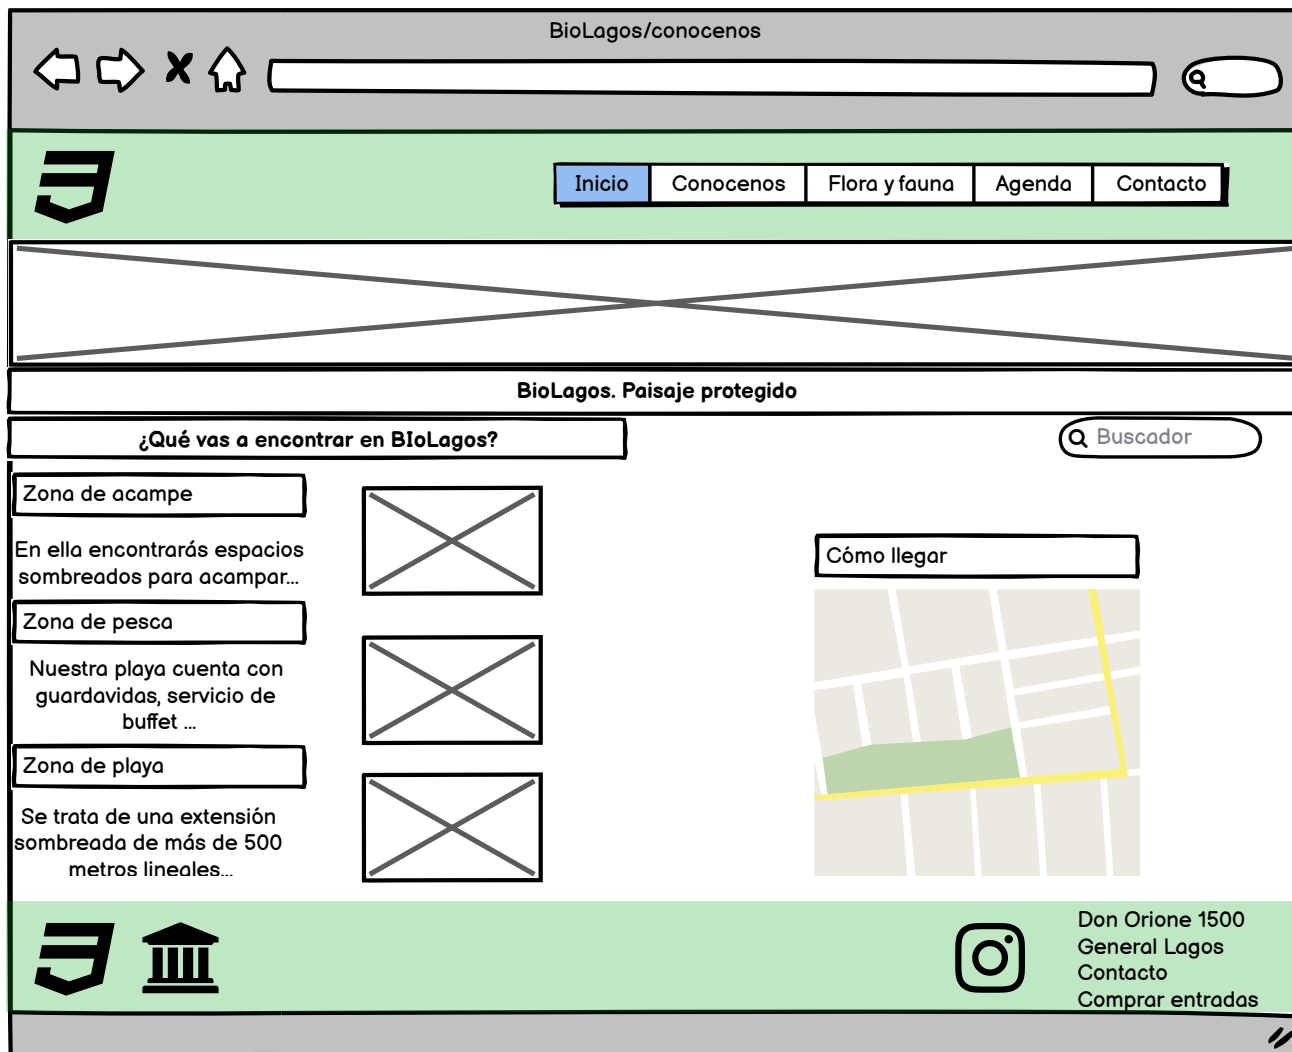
BioLagos/conocenos

Inicio | Conocenos | Flora y fauna | Agenda | Contacto

BioLagos. Paisaje protegido

¿Qué vas a encontrar en BIoLagos?

Buscador

Zona de acampe

En ella encontrarás espacios sombreados para acampar...

Zona de pesca

Nuestra playa cuenta con guardavidas, servicio de buffet ...

Zona de playa

Se trata de una extensión sombreada de más de 500 metros lineales...

Cómo llegar

Don Orione 1500
General Lagos
Contacto
Comprar entradas